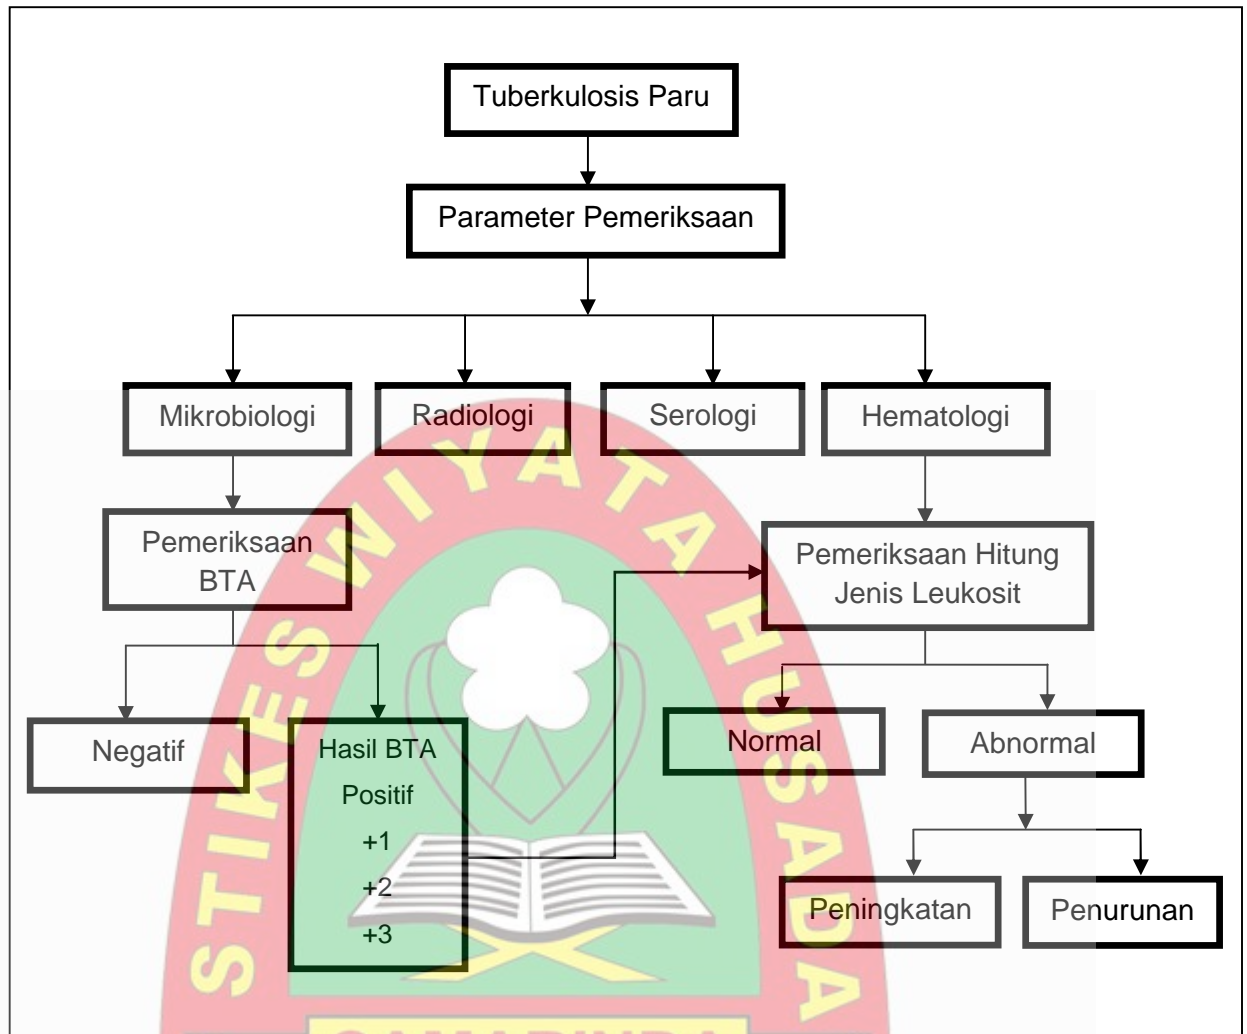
Tuberkulosis Paru

Parameter Pemeriksaan

Mikrobiologi

Radiologi

Serologi

Hematologi

Pemeriksaan BTA

Pemeriksaan Hitung Jenis Leukosit

Negatif

Hasil BTA Positif +1 +2 +3

Normal

Abnormal

Peningkatan

Penurunan

STIKES WIYATA HUSADA

SAMARINDA